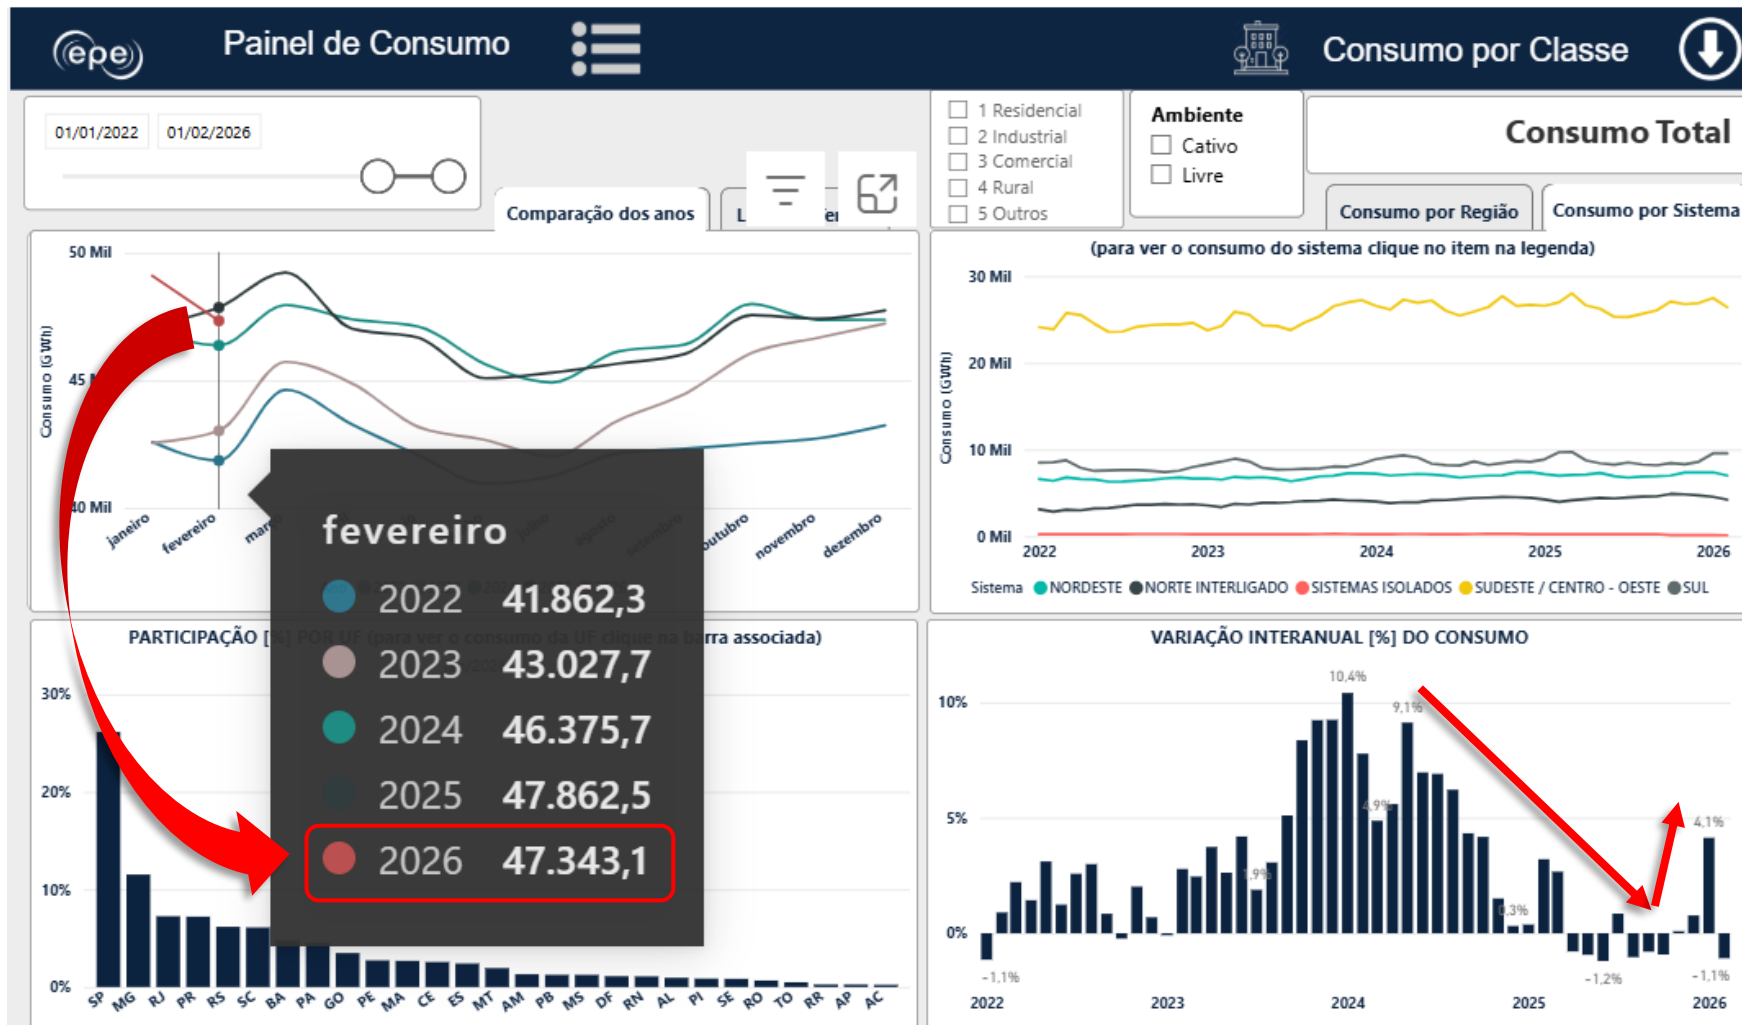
epe

Painel de Consumo

Consumo por Classe

01/01/2022 01/02/2026

Comparação dos anos

1 Residencial
2 Industrial
3 Comercial
4 Rural
5 Outros

Ambiente
Cativo
Livre

Consumo Total

Consumo por Região
Consumo por Sistema

50 Mil
45 Mil
40 Mil
Consumo (GWh)

janeiro fevereiro março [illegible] outubro novembro dezembro

fevereiro
2022 41.862,3
2023 43.027,7
2024 46.375,7
2025 47.862,5
2026 47.343,1

(para ver o consumo do sistema clique no item na legenda)
30 Mil
20 Mil
10 Mil
0 Mil
Consumo (GWh)
2022 2023 2024 2025 2026
Sistema NORDESTE NORTE INTERLIGADO SISTEMAS ISOLADOS SUDESTE / CENTRO - OESTE SUL

PARTICIPAÇÃO [%] POR UF (para ver o consumo da UF clique na barra associada)
30%
20%
10%
0%
SP MG RJ PR RS SC BA PA GO PE MA CE ES MT AM PB MS DF RN AL PI SE RO TO RR AP AC

VARIAÇÃO INTERANUAL [%] DO CONSUMO
10%
5%
0%
10,4%
9,1%
4,9%
1,9%
0,3%
4,1%
-1,1%
-1,2%
-1,1%
2022 2023 2024 2025 2026